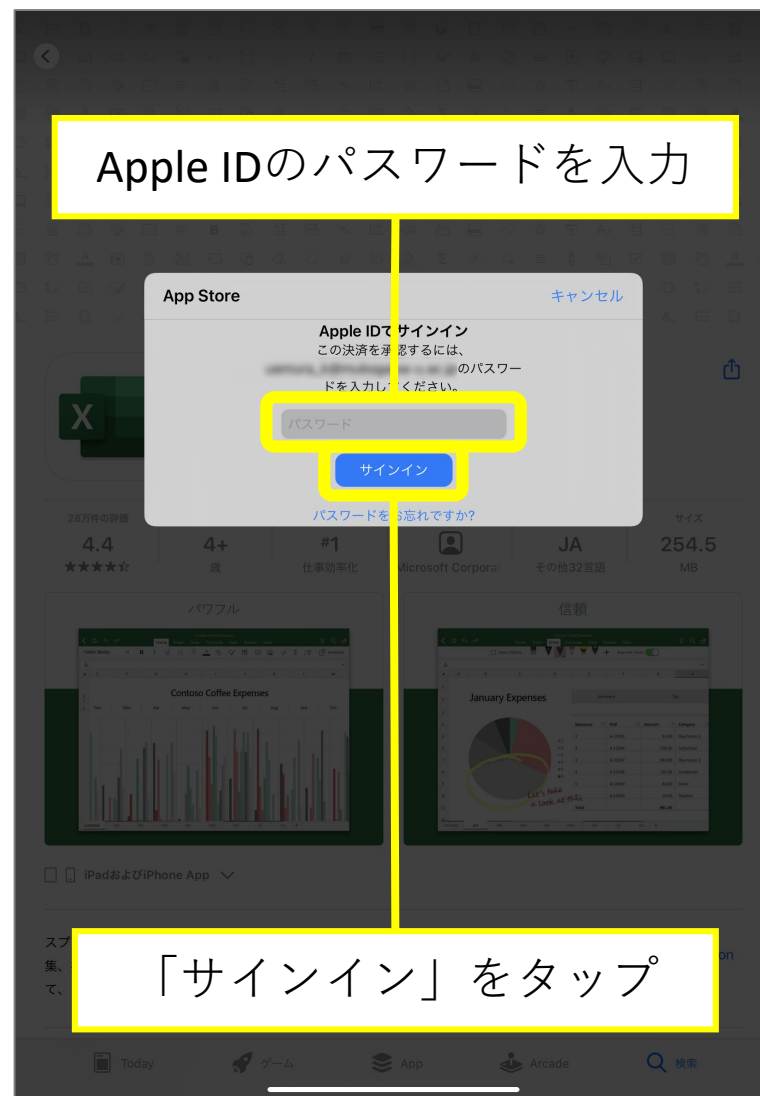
Apple IDのパスワードを入力

App Store

キャンセル

Apple IDでサインイン

この決済を承認するには、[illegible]のパスワードを入力してください。

パスワード

サインイン

パスワードをお忘れですか?

28万件の評価
4.4
★★★★☆

4+
歳

#1
仕事効率化

Microsoft Corporat

JA
その他32言語

サイズ
254.5
MB

パワフル

信頼

Contoso Coffee Expenses

January Expenses

iPadおよびiPhone App

スプ
集、
て、

「サインイン」をタップ

Today

ゲーム

App

Arcade

検索